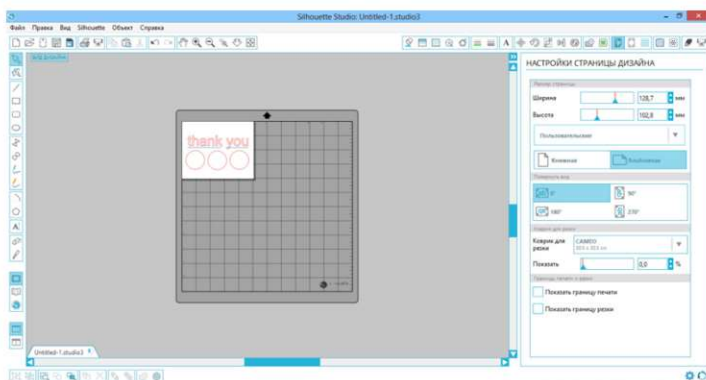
Silhouette Studio: Untitled-1.studio3

Файл Правка Вид Silhouette Объект Справка

thank you

НАСТРОЙКИ СТРАНИЦЫ ДИЗАЙНА

Размер страницы

Ширина 128,7 мм

Высота 102,8 мм

Пользовательские

Книжная Альбомная

Повернуть вид

0° 90°

180° 270°

Коврик для резки

Коврик для резки CAMEO

Показать 0,0 %

Границы печати и резки

Показать границу печати

Показать границу резки

Untitled-1.studio3